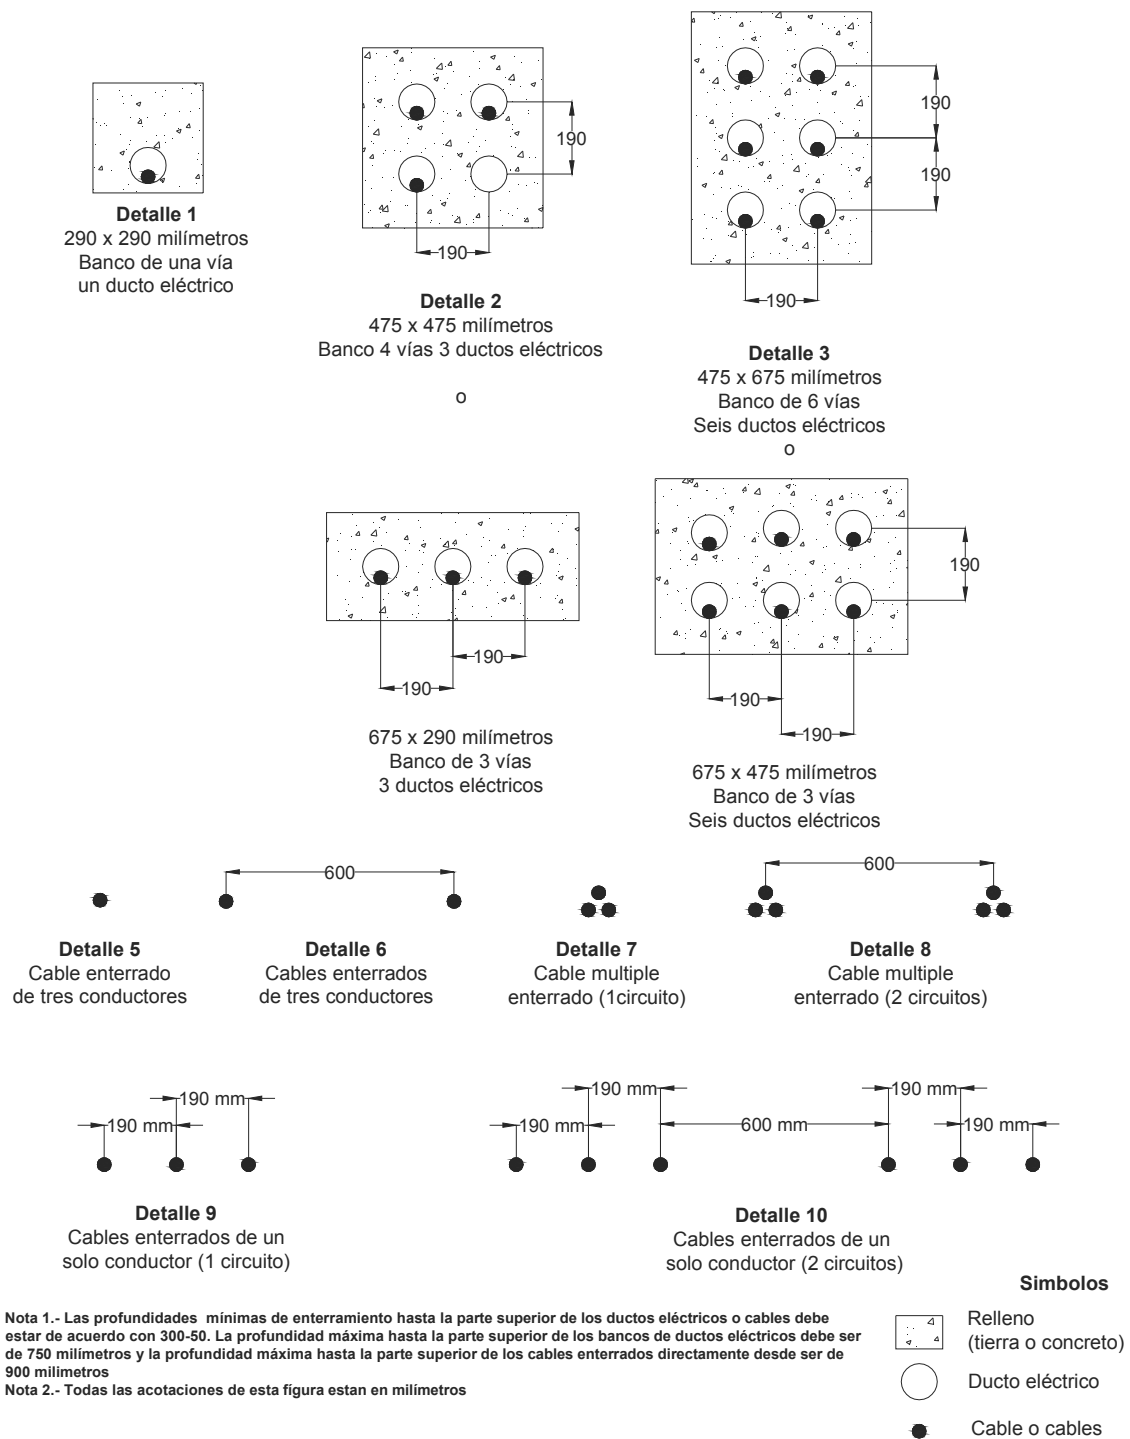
Detalle 1
290 x 290 milímetros
Banco de una vía
un ducto eléctrico

190

190

Detalle 2
475 x 475 milímetros
Banco 4 vías 3 ductos eléctricos

o

190

190

190

Detalle 3
475 x 675 milímetros
Banco de 6 vías
Seis ductos eléctricos
o

190

190

675 x 290 milímetros
Banco de 3 vías
3 ductos eléctricos

190

190

190

675 x 475 milímetros
Banco de 3 vías
Seis ductos eléctricos

600

600

Detalle 5
Cable enterrado
de tres conductores

Detalle 6
Cables enterrados
de tres conductores

Detalle 7
Cable multiple
enterrado (1circuito)

Detalle 8
Cable multiple
enterrado (2 circuitos)

190 mm
190 mm

190 mm
190 mm
600 mm
190 mm
190 mm

Detalle 9
Cables enterrados de un
solo conductor (1 circuito)

Detalle 10
Cables enterrados de un
solo conductor (2 circuitos)

Simbolos

Relleno
(tierra o concreto)

Ducto eléctrico

Cable o cables

Nota 1.- Las profundidades mínimas de enterramiento hasta la parte superior de los ductos eléctricos o cables debe estar de acuerdo con 300-50. La profundidad máxima hasta la parte superior de los bancos de ductos eléctricos debe ser de 750 milímetros y la profundidad máxima hasta la parte superior de los cables enterrados directamente desde ser de 900 milimetros
Nota 2.- Todas las acotaciones de esta fígura estan en milímetros